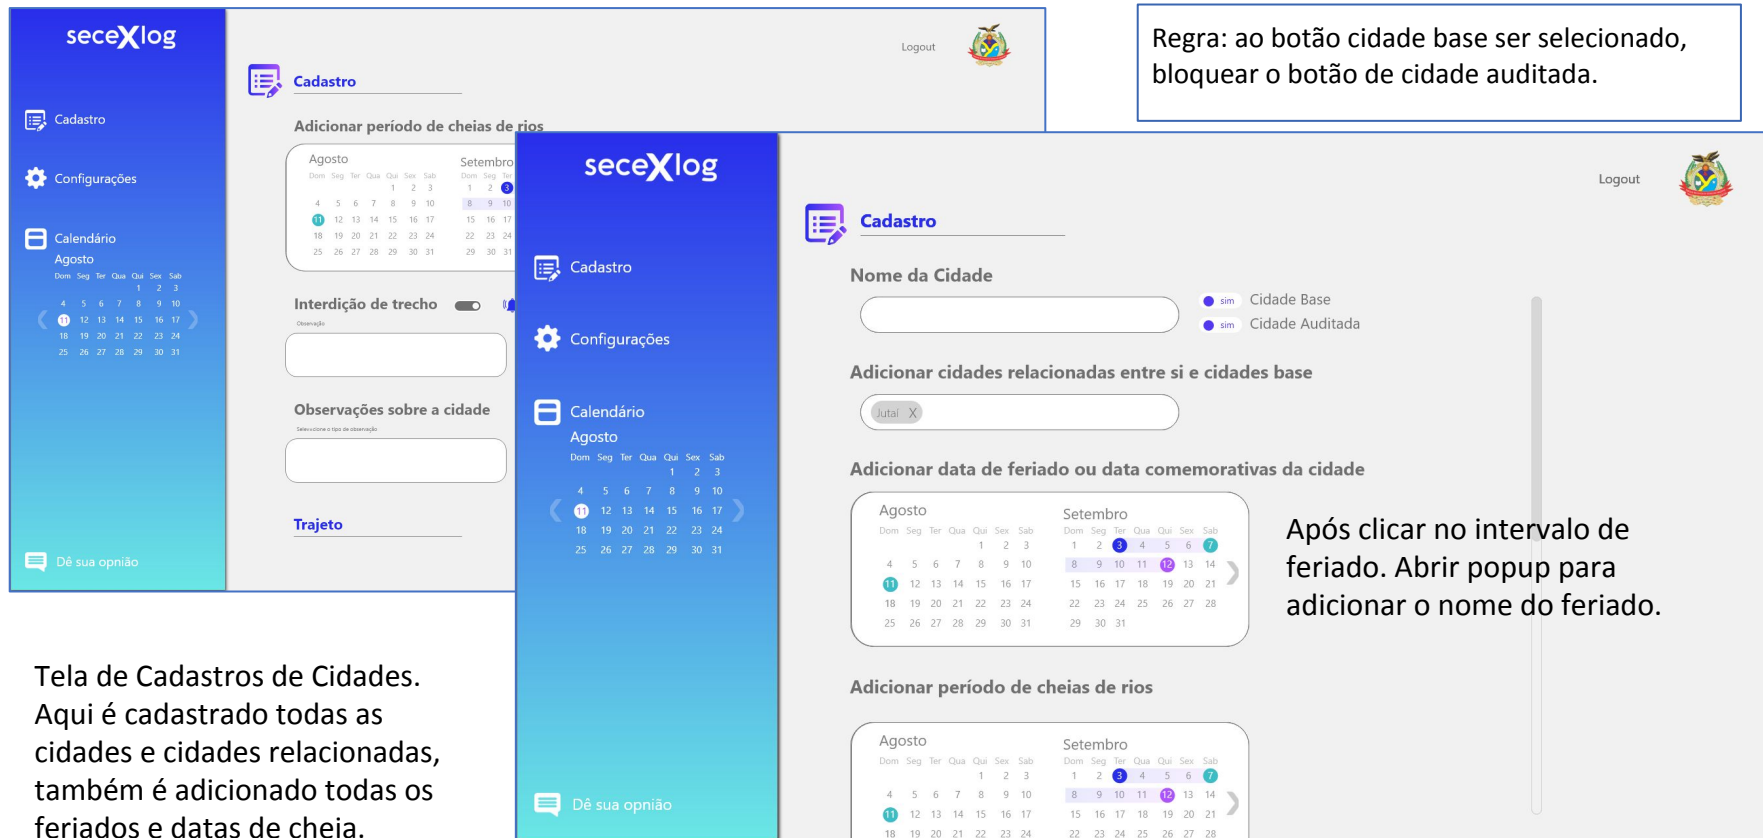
seceXlog

Cadastro

Configurações

Calendário
Agosto

| Dom | Seg | Ter | Qua | Qui | Sex | Sab |
|---|---|---|---|---|---|---|
| | | | | 1 | 2 | 3 |
| 4 | 5 | 6 | 7 | 8 | 9 | 10 |
| 11 | 12 | 13 | 14 | 15 | 16 | 17 |
| 18 | 19 | 20 | 21 | 22 | 23 | 24 |
| 25 | 26 | 27 | 28 | 29 | 30 | 31 |

Dê sua opinião

Logout

Cadastro

Adicionar período de cheias de rios

Agosto
Setembro

Interdição de trecho

Observação

Observações sobre a cidade

Selecione o tipo de observação

Trajeto

Regra: ao botão cidade base ser selecionado, bloquear o botão de cidade auditada.

seceXlog

Cadastro

Configurações

Calendário
Agosto

| Dom | Seg | Ter | Qua | Qui | Sex | Sab |
|---|---|---|---|---|---|---|
| | | | | 1 | 2 | 3 |
| 4 | 5 | 6 | 7 | 8 | 9 | 10 |
| 11 | 12 | 13 | 14 | 15 | 16 | 17 |
| 18 | 19 | 20 | 21 | 22 | 23 | 24 |
| 25 | 26 | 27 | 28 | 29 | 30 | 31 |

Dê sua opinião

Logout

Cadastro

Nome da Cidade

sim Cidade Base
sim Cidade Auditada

Adicionar cidades relacionadas entre si e cidades base

Jutaí X

Adicionar data de feriado ou data comemorativas da cidade

Agosto

| Dom | Seg | Ter | Qua | Qui | Sex | Sab |
|---|---|---|---|---|---|---|
| | | | | 1 | 2 | 3 |
| 4 | 5 | 6 | 7 | 8 | 9 | 10 |
| 11 | 12 | 13 | 14 | 15 | 16 | 17 |
| 18 | 19 | 20 | 21 | 22 | 23 | 24 |
| 25 | 26 | 27 | 28 | 29 | 30 | 31 |

Setembro

| Dom | Seg | Ter | Qua | Qui | Sex | Sab |
|---|---|---|---|---|---|---|
| 1 | 2 | 3 | 4 | 5 | 6 | 7 |
| 8 | 9 | 10 | 11 | 12 | 13 | 14 |
| 15 | 16 | 17 | 18 | 19 | 20 | 21 |
| 22 | 23 | 24 | 25 | 26 | 27 | 28 |
| 29 | 30 | 31 | | | | |

Após clicar no intervalo de feriado. Abrir popup para adicionar o nome do feriado.

Adicionar período de cheias de rios

Agosto

| Dom | Seg | Ter | Qua | Qui | Sex | Sab |
|---|---|---|---|---|---|---|
| | | | | 1 | 2 | 3 |
| 4 | 5 | 6 | 7 | 8 | 9 | 10 |
| 11 | 12 | 13 | 14 | 15 | 16 | 17 |
| 18 | 19 | 20 | 21 | 22 | 23 | 24 |

Setembro

| Dom | Seg | Ter | Qua | Qui | Sex | Sab |
|---|---|---|---|---|---|---|
| 1 | 2 | 3 | 4 | 5 | 6 | 7 |
| 8 | 9 | 10 | 11 | 12 | 13 | 14 |
| 15 | 16 | 17 | 18 | 19 | 20 | 21 |
| 22 | 23 | 24 | 25 | 26 | 27 | 28 |

Tela de Cadastros de Cidades. Aqui é cadastrado todas as cidades e cidades relacionadas, também é adicionado todas os feriados e datas de cheia.